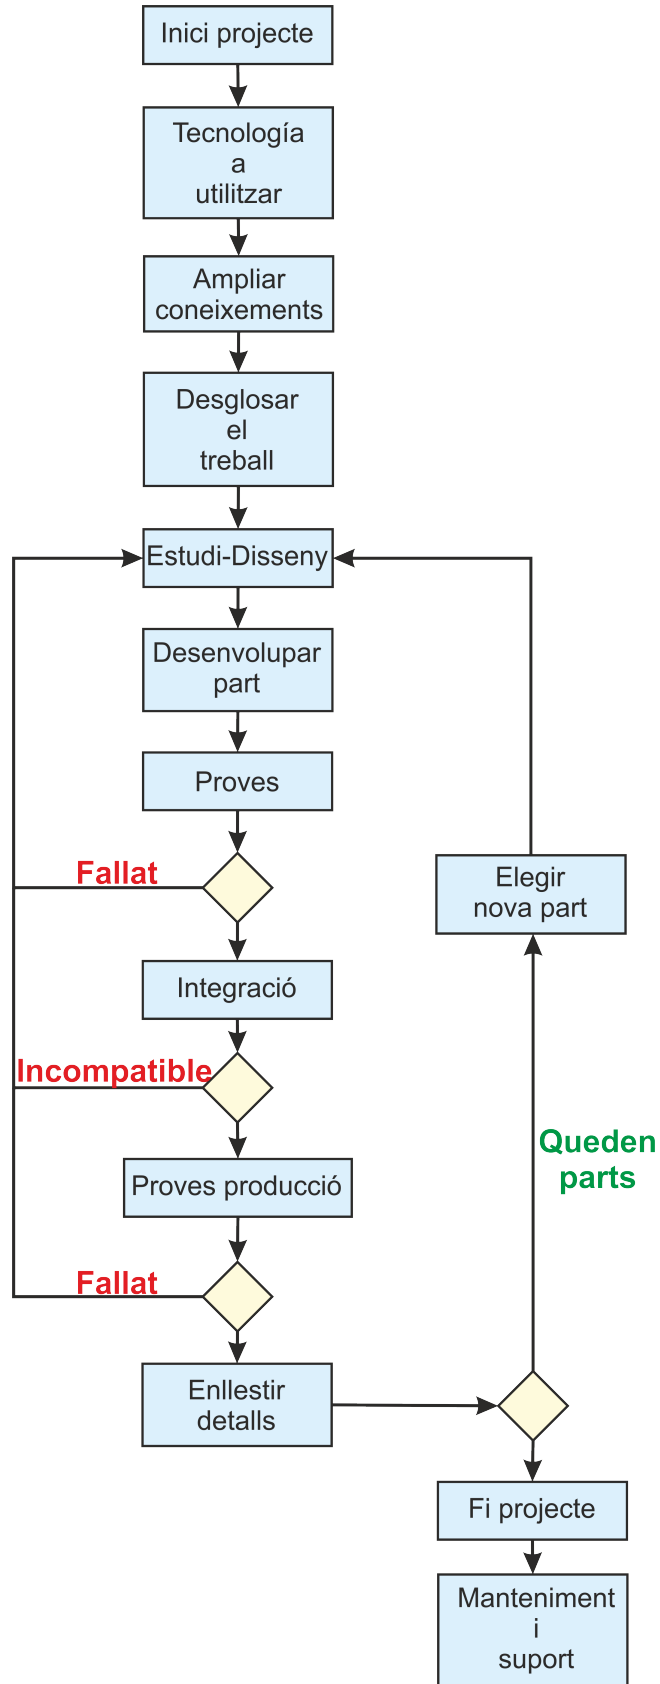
Inici projecte

Tecnología a utilitzar

Ampliar coneixements

Desglosar el treball

Estudi-Disseny

Desenvolupar part

Proves

Fallat

Elegir nova part

Integració

Incompatible

Queden parts

Proves producció

Fallat

Enllestir detalls

Fi projecte

Manteniment i suport